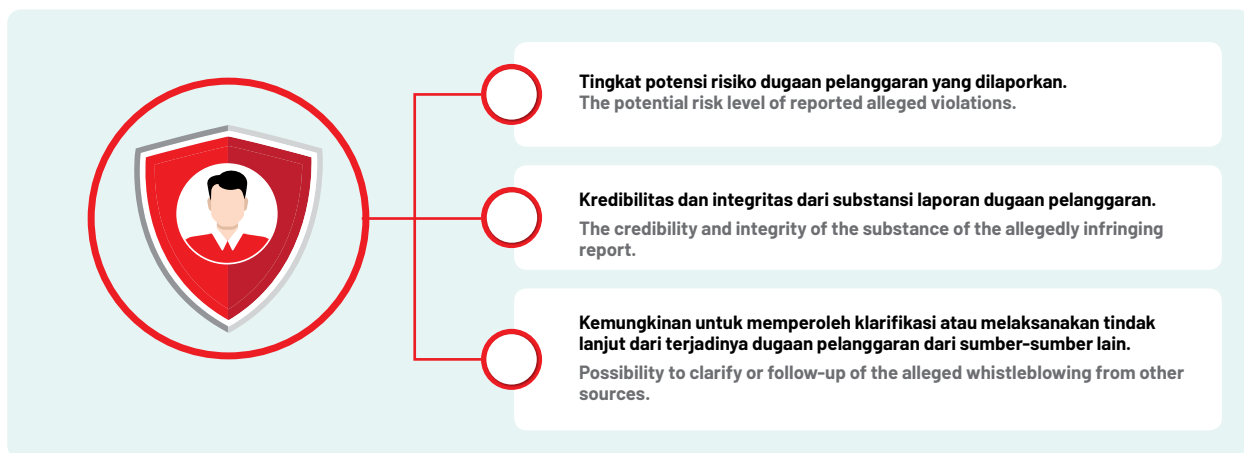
Tingkat potensi risiko dugaan pelanggaran yang dilaporkan.
The potential risk level of reported alleged violations.

Kredibilitas dan integritas dari substansi laporan dugaan pelanggaran.
The credibility and integrity of the substance of the allegedly infringing report.

Kemungkinan untuk memperoleh klarifikasi atau melaksanakan tindak lanjut dari terjadinya dugaan pelanggaran dari sumber-sumber lain.
Possibility to clarify or follow-up of the alleged whistleblowing from other sources.